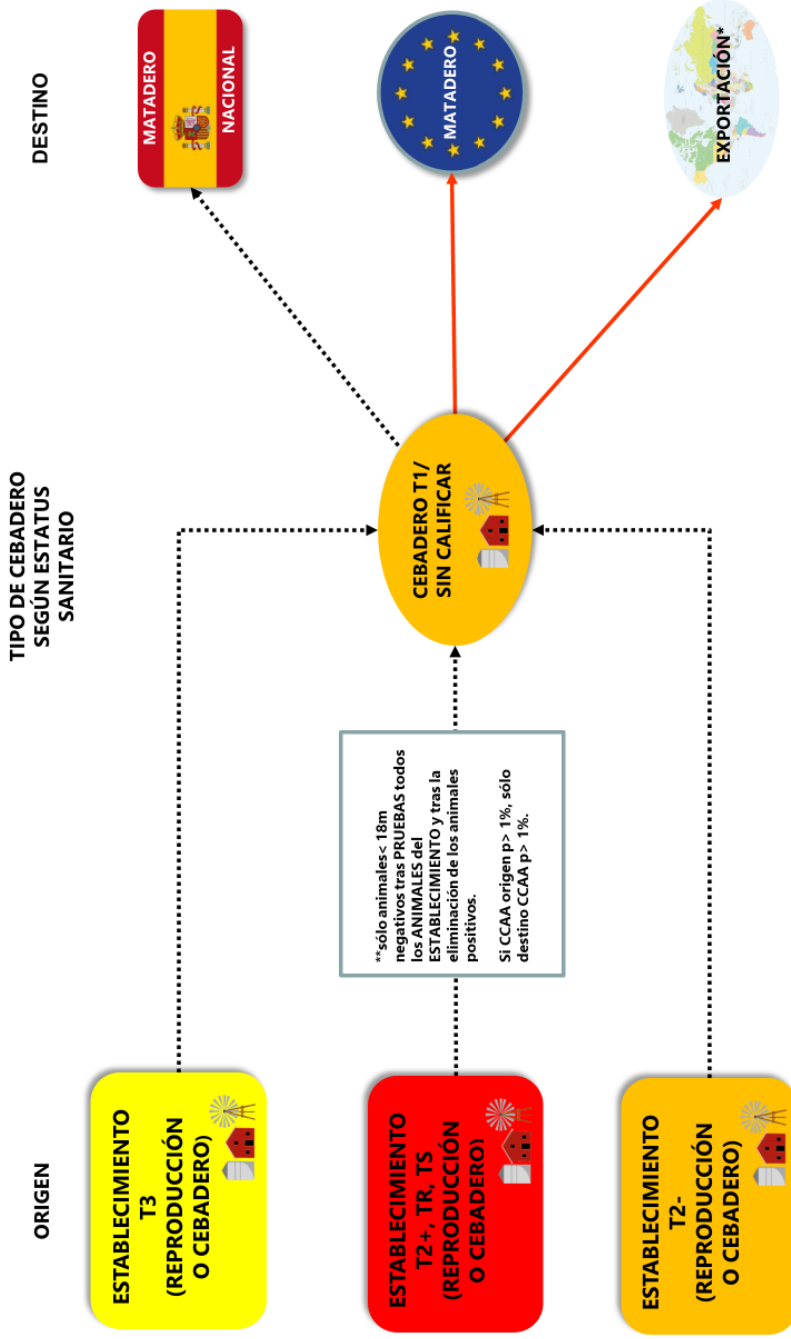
ORIGEN

TIPO DE CEBADERO SEGÚN ESTATUS SANITARIO

DESTINO

ESTABLECIMIENTO T3 (REPRODUCCIÓN O CEBADERO)

ESTABLECIMIENTO T2+, TR, TS (REPRODUCCIÓN O CEBADERO)

ESTABLECIMIENTO T2- (REPRODUCCIÓN O CEBADERO)

**sólo animales < 18m negativos tras PRUEBAS todos los ANIMALES del ESTABLECIMIENTO y tras la eliminación de los animales positivos.

Si CCAA origen p> 1%, sólo destino CCAA p> 1%.

CEBADERO T1/ SIN CALIFICAR

MATADERO NACIONAL

MATADERO

EXPORTACIÓN*